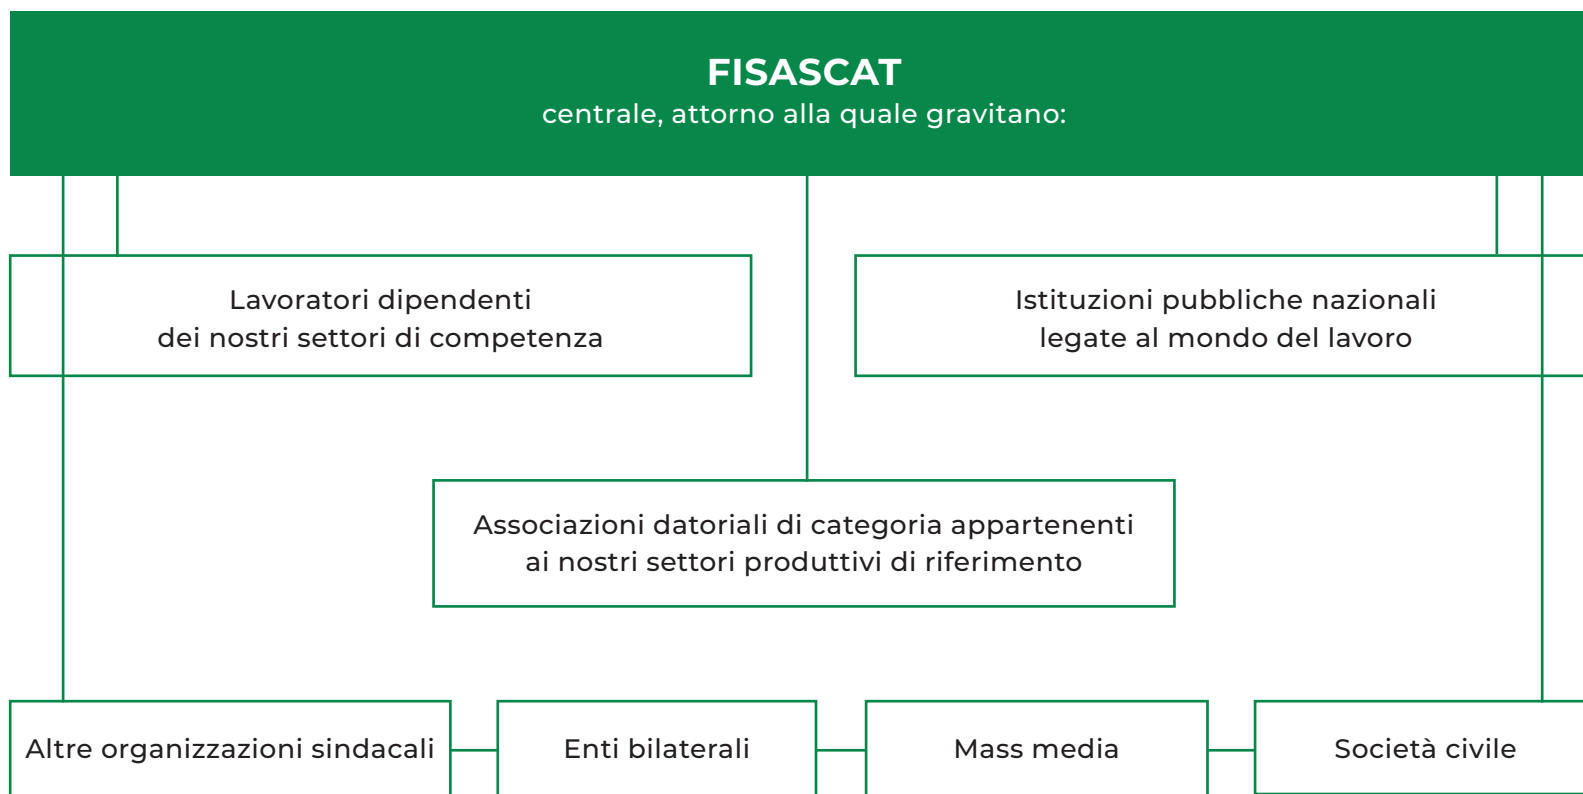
FISASCAT
centrale, attorno alla quale gravitano:

Lavoratori dipendenti
dei nostri settori di competenza

Istituzioni pubbliche nazionali
legate al mondo del lavoro

Associazioni datoriali di categoria appartenenti
ai nostri settori produttivi di riferimento

Altre organizzazioni sindacali

Enti bilaterali

Mass media

Società civile